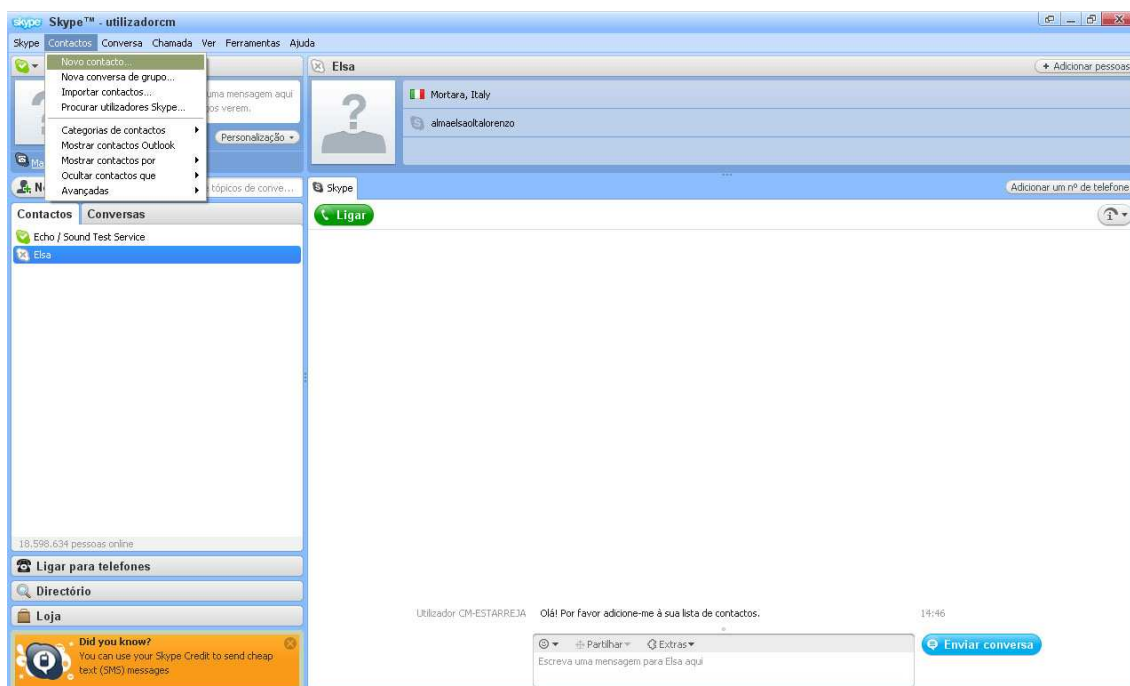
skype Skype™ - utilizadorcm

Skype Contactos Conversa Chamada Ver Ferramentas Ajuda

Novo contacto...
Nova conversa de grupo...
Importar contactos...
Procurar utilizadores Skype...
Categorias de contactos
Mostrar contactos Outlook
Mostrar contactos por
Ocultar contactos que
Avançadas

uma mensagem aqui
os verem.
Personalização
Ma
N
tópicos de conve...

Contactos Conversas
Echo / Sound Test Service
Elsa

18.598.634 pessoas online

Ligar para telefones
Directório
Loja

Did you know?
You can use your Skype Credit to send cheap text (SMS) messages

Elsa
+ Adicionar pessoas
Mortara, Italy
almaelsaoltalorenzo

Skype
Adicionar um nº de telefone
Ligar

Utilizador CM-ESTARREJA Olá! Por favor adicione-me à sua lista de contactos. 14:46

Partilhar Extras
Escreva uma mensagem para Elsa aqui
Enviar conversa